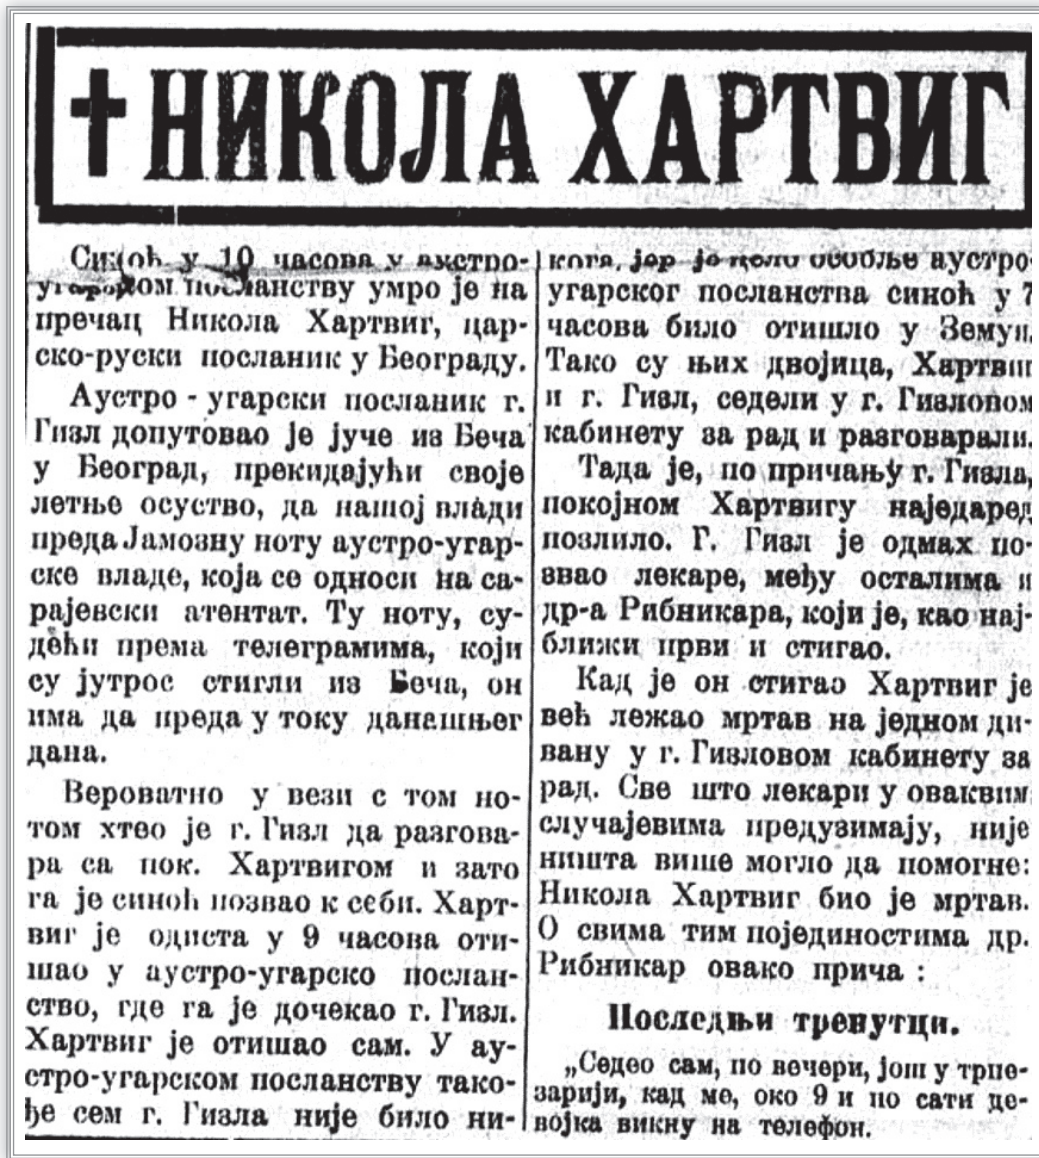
+ НИКОЛА ХАРТВИГ

Синоћ у 10 часова у аустроугарском посланству умро је нарпечац Никола Хартвиг, царско-руски посланик у Београду.

Аустро - угарски посланик г. Гизл допутовао је јуче из Беча у Београд, прекидајући своје летње осуство, да нашој влади преда Јамозну ноту аустро-угарске владе, која се односи на сарајевски атентат. Ту ноту, судећи према телеграмима, који су јутрос стигли из Беча, он има да преда у току данашњег дана.

Вероватно у вези с том нотом хтео је г. Гизл да разговара са пок. Хартвигом и зато га је синоћ позвао к себи. Хартвиг је одиста у 9 часова отишао у аустро-угарско посланство, где га је дочекао г. Гизл. Хартвиг је отишао сам. У аустро-угарском посланству такође сем г. Гизла није било никога, јер је цело особље аустроугарског посланства синоћ у 7 часова било отишло у Земун. Тако су њих двојица, Хартвиг и г. Гизл, седели у г. Гизловом кабинету за рад и разговарали.

Тада је, по причању г. Гизла, покојном Хартвигу наједаред позлило. Г. Гизл је одмах позвао лекаре, међу осталима и др-а Рибникара, који је, као најближи први и стигао.

Кад је он стигао Хартвиг је већ лежао мртав на једном дивану у г. Гизловом кабинету за рад. Све што лекари у оваквим случајевима предузимају, није ништа више могло да помогне: Никола Хартвиг био је мртав. О свима тим појединостима др. Рибникар овако прича :

Последњи тренутци.

„Седео сам, по вечери, још у трпезарији, кад ме, око 9 и по сати девојка викну на телефон.